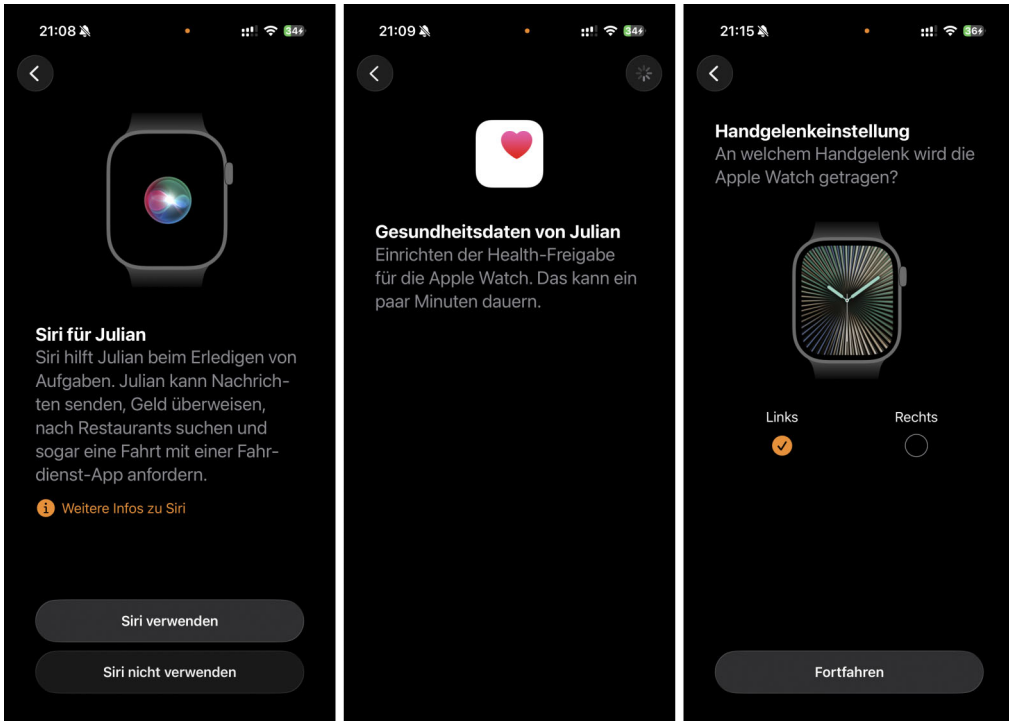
21:08

34

Siri für Julian
Siri hilft Julian beim Erledigen von Aufgaben. Julian kann Nachrichten senden, Geld überweisen, nach Restaurants suchen und sogar eine Fahrt mit einer Fahrdienst-App anfordern.

Weitere Infos zu Siri

Siri verwenden

Siri nicht verwenden

21:09

34

Gesundheitsdaten von Julian
Einrichten der Health-Freigabe für die Apple Watch. Das kann ein paar Minuten dauern.

21:15

36

Handgelenkeinstellung
An welchem Handgelenk wird die Apple Watch getragen?

Links

Rechts

Fortfahren